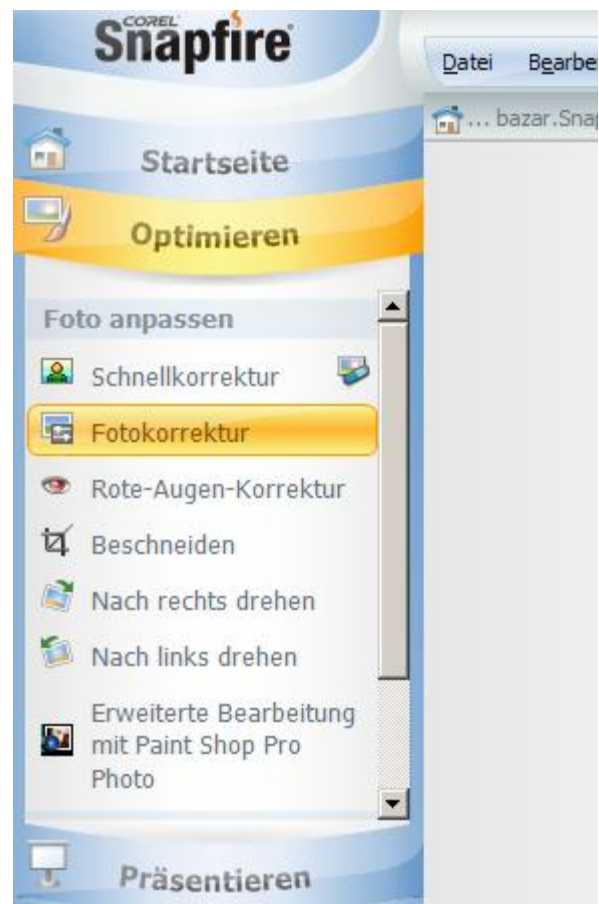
COREL Snapfire

Datei Bearbe

... bazar.Snap

Startseite

Optimieren

Foto anpassen

Schnellkorrektur

Fotokorrektur

Rote-Augen-Korrektur

Beschneiden

Nach rechts drehen

Nach links drehen

Erweiterte Bearbeitung mit Paint Shop Pro Photo

Präsentieren